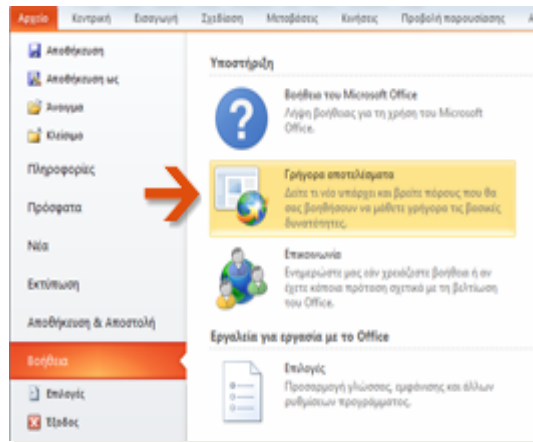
Αρχείο Κεντρική Εισαγωγή Σχεδίαση Μεταβάσεις Κινήσεις Προβολή παρουσίασης

Αποθήκευση
Αποθήκευση ως
Άνοιγμα
Κλείσιμο
Πληροφορίες
Πρόσφατα
Νέο
Εκτύπωση
Αποθήκευση & Αποστολή
Βοήθεια
Επιλογές
Έξοδος

Υποστήριξη

Βοήθεια του Microsoft Office
Λήψη βοήθειας για τη χρήση του Microsoft Office.

Γρήγορα αποτελέσματα
Δείτε τι νέο υπάρχει και βρείτε πόρους που θα σας βοηθήσουν να μάθετε γρήγορα τις βασικές δυνατότητες.

Επικοινωνία
Ενημερώστε μας εάν χρειάζεστε βοήθεια ή αν έχετε κάποια πρόταση σχετικά με τη βελτίωση του Office.

Εργαλεία για εργασία με το Office

Επιλογές
Προσαρμογή γλώσσας, εμφάνισης και άλλων ρυθμίσεων προγράμματος.